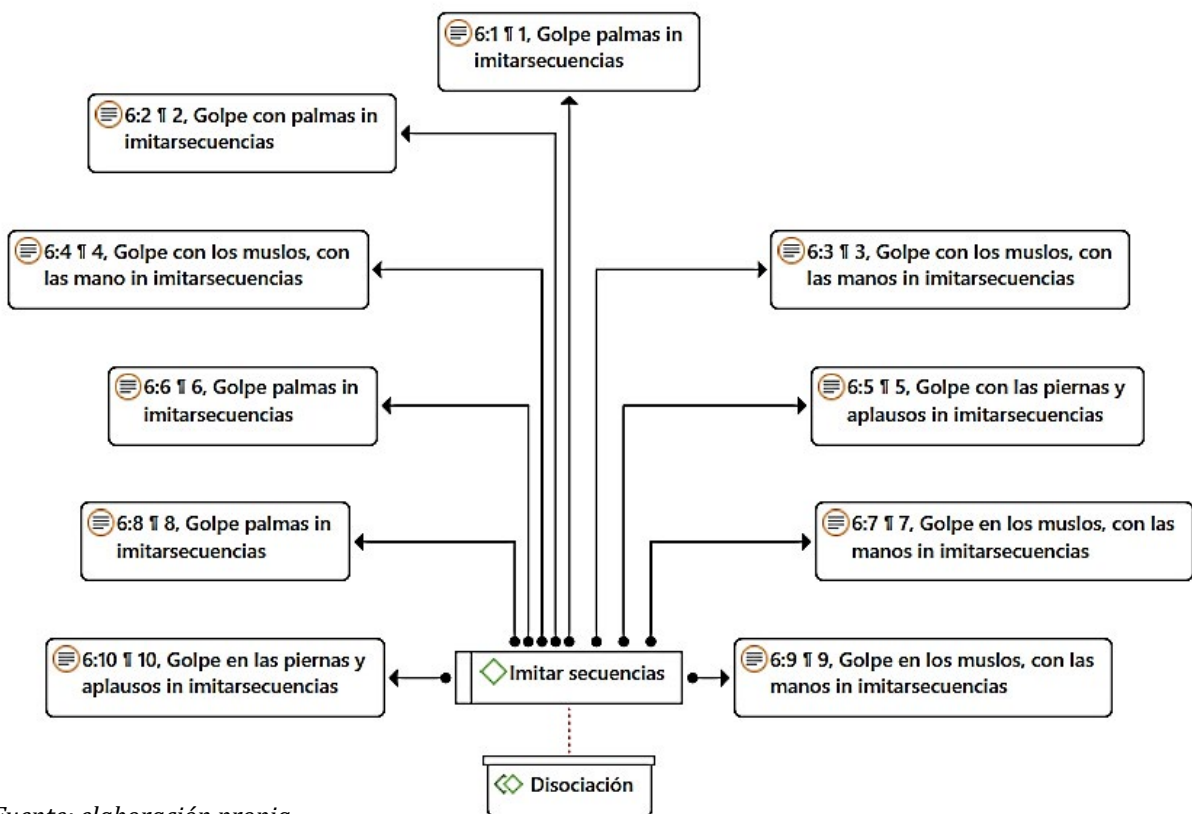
6:1 ¶ 1, Golpe palmas in imitarsecuencias

6:2 ¶ 2, Golpe con palmas in imitarsecuencias

6:4 ¶ 4, Golpe con los muslos, con las mano in imitarsecuencias

6:3 ¶ 3, Golpe con los muslos, con las manos in imitarsecuencias

6:6 ¶ 6, Golpe palmas in imitarsecuencias

6:5 ¶ 5, Golpe con las piernas y aplausos in imitarsecuencias

6:8 ¶ 8, Golpe palmas in imitarsecuencias

6:7 ¶ 7, Golpe en los muslos, con las manos in imitarsecuencias

6:10 ¶ 10, Golpe en las piernas y aplausos in imitarsecuencias

Imitar secuencias

6:9 ¶ 9, Golpe en los muslos, con las manos in imitarsecuencias

Disociación

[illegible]uente: elaboración propia